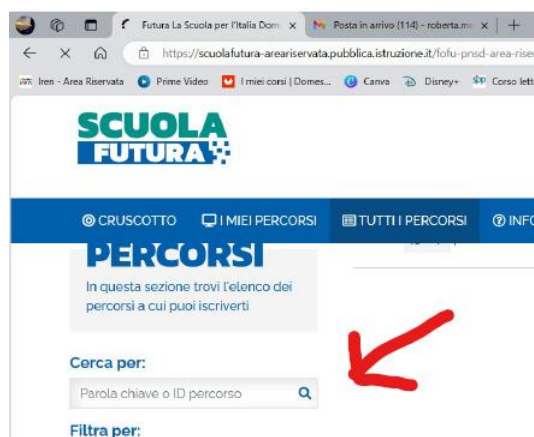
Futura La Scuola per l'Italia Dom ×
Posta in arrivo (114) - roberta.m ×
+
https://scuolafutura-areariservata.pubblica.istruzione.it/fofu-pnsd-area-rise
Iren - Area Riservata
Prime Video
I miei corsi | Domes...
Canva
Disney+
Corso lett

SCUOLA FUTURA

CRUSCOTTO
I MIEI PERCORSI
TUTTI I PERCORSI
INFO

PERCORSI
In questa sezione trovi l'elenco dei percorsi a cui puoi iscriverti

Cerca per:
Parola chiave o ID percorso

Filtra per: